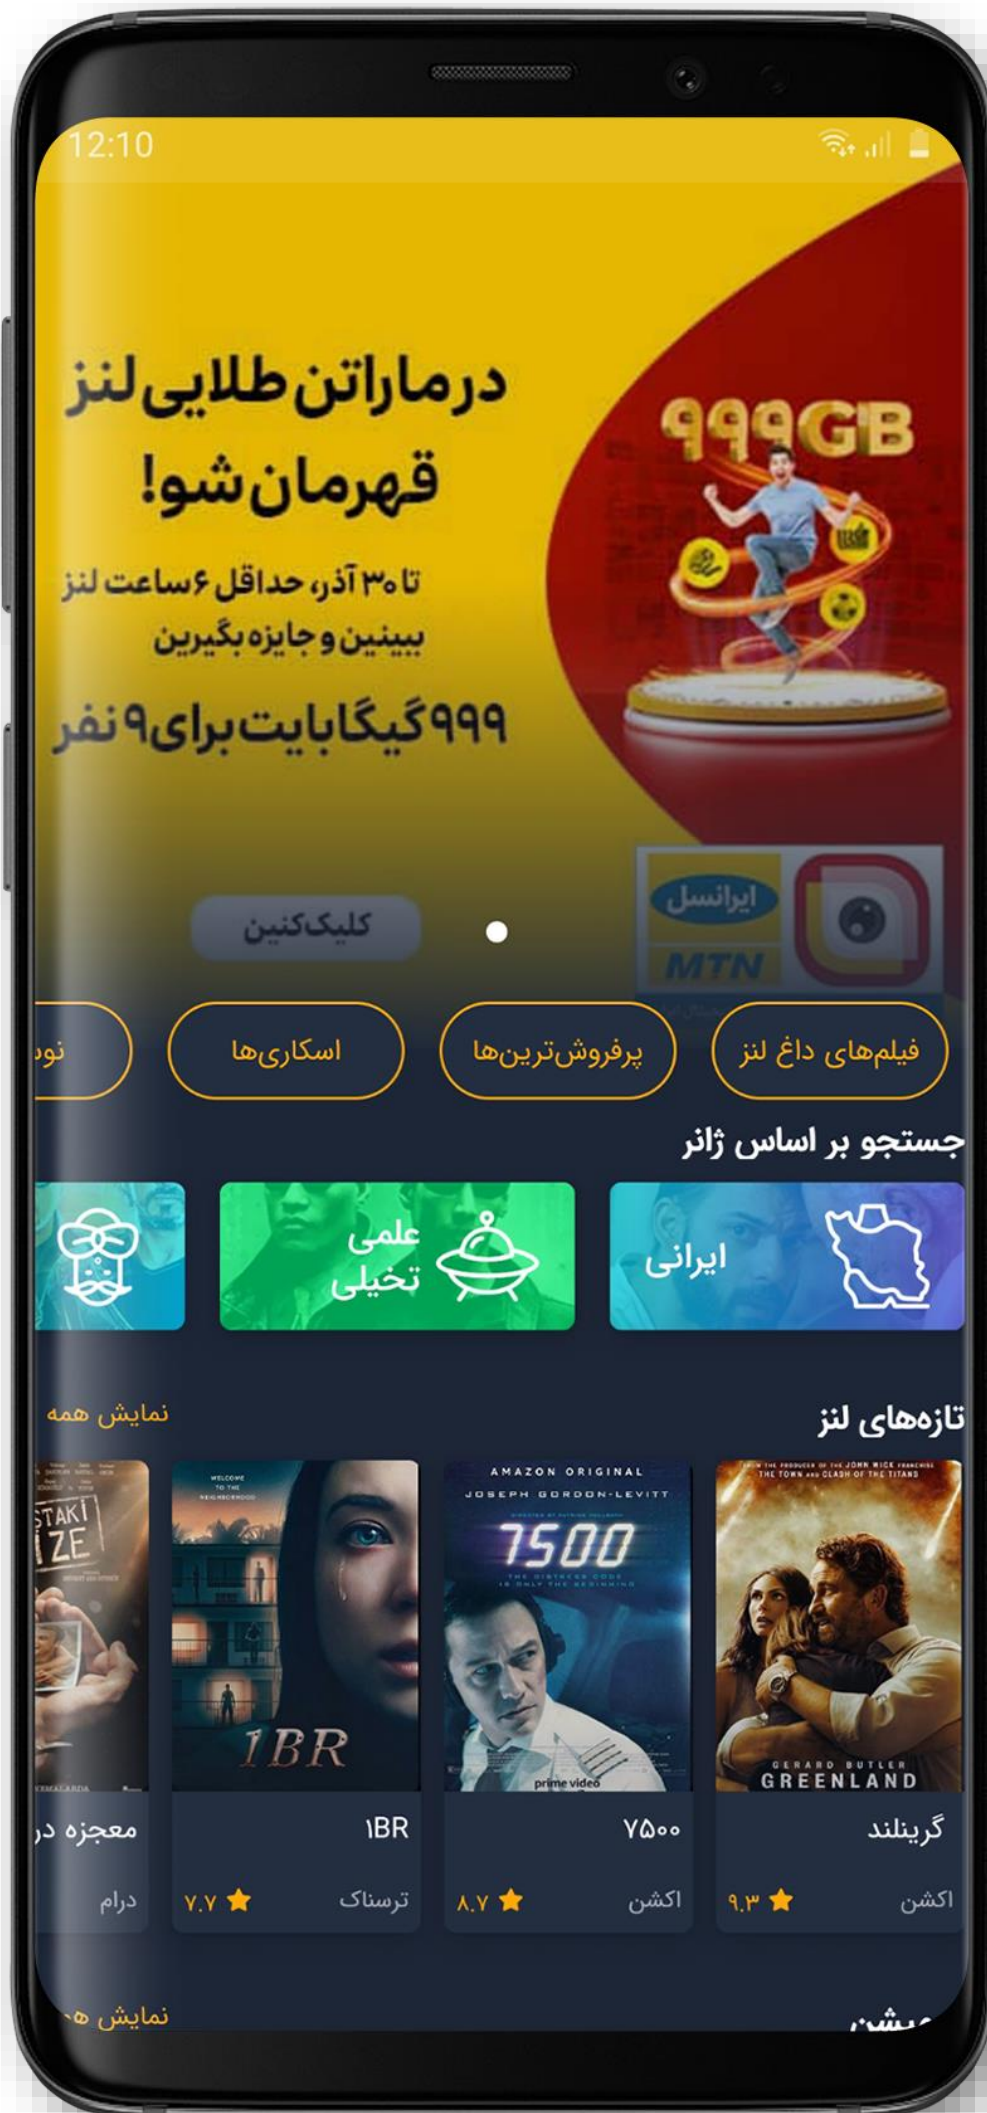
12:10

در ماراتن طلایی لنز قهرمان شو!

تا ۳۰ آذر، حداقل ۶ ساعت لنز ببینین و جایزه بگیرین

۹۹۹ گیگابایت برای ۹ نفر

999GB

ایرانسل
MTN

کلیک کنین

فیلم‌های داغ لنز
پرفروش‌ترین‌ها
اسکاری‌ها
نو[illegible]

جستجو بر اساس ژانر

ایرانی
علمی تخیلی

تازه‌های لنز
نمایش همه

FROM THE PRODUCER OF THE JOHN WICK FRANCHISE THE TOWN AND CLASH OF THE TITANS
GERARD BUTLER
GREENLAND
گرینلند
اکشن
۹.۳

AMAZON ORIGINAL
JOSEPH GORDON-LEVITT
7500
prime video
۷۵۰۰
اکشن
۸.۷

WELCOME TO THE NEIGHBORHOOD
1BR
1BR
ترسناک
۷.۷

STAKI
ZE
معجزه د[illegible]
درام

نمایش ه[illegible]
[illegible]یشن